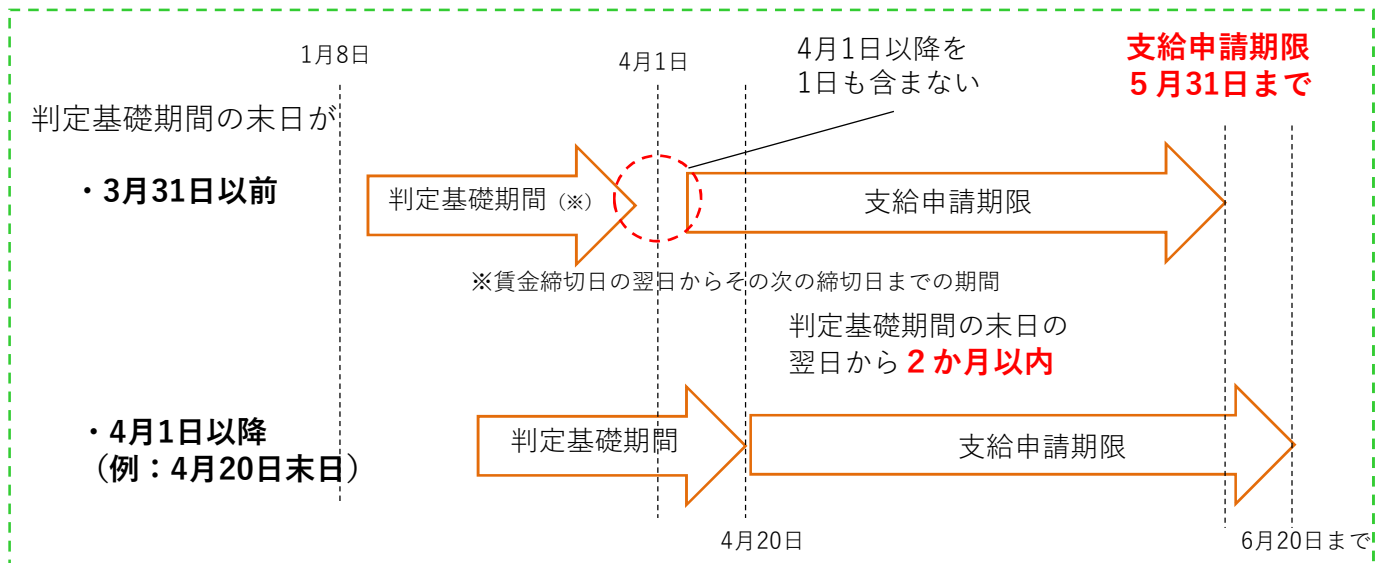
1月8日

4月1日

4月1日以降を
1日も含まない

支給申請期限
５月31日まで

判定基礎期間の末日が

・3月31日以前

判定基礎期間（※）

支給申請期限

※賃金締切日の翌日からその次の締切日までの期間

判定基礎期間の末日の
翌日から２か月以内

・4月1日以降
（例：4月20日末日）

判定基礎期間

支給申請期限

4月20日

6月20日まで